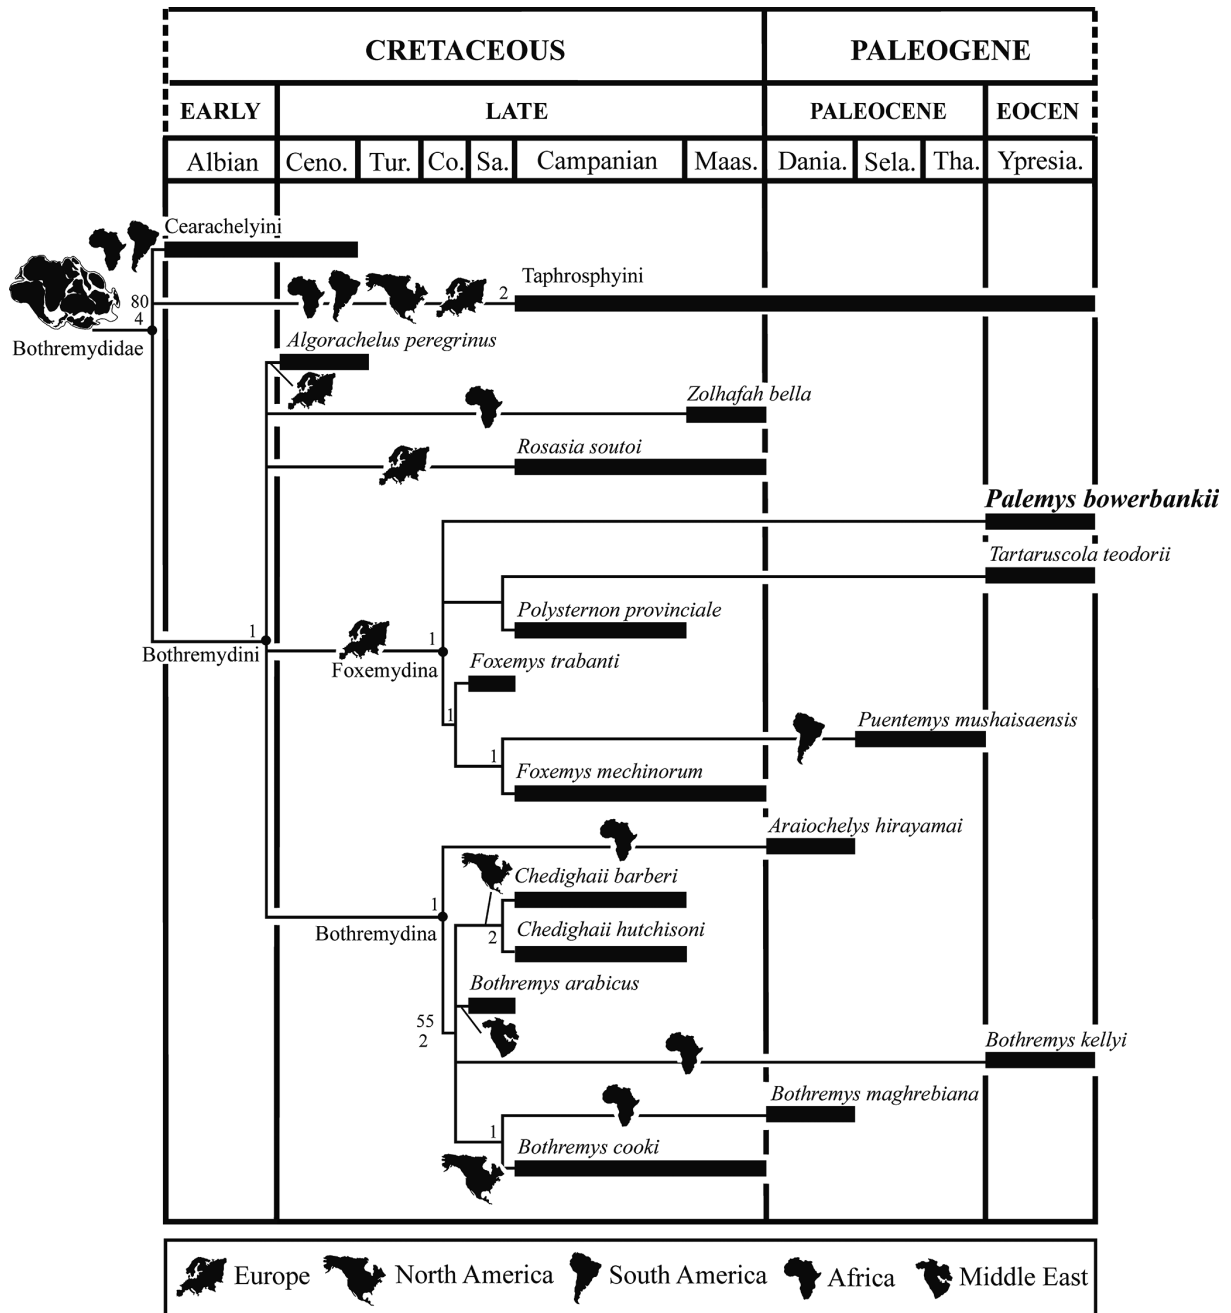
CRETACEOUS

PALEOGENE

EARLY

LATE

PALEOCENE

EOCEN

Albian

Ceno.

Tur.

Co.

Sa.

Campanian

Maas.

Dania.

Sela.

Tha.

Ypresia.

Cearachelyini

80
4

Bothremydidae

2

Taphrosphyini

*Algorachelus peregrinus*

*Zolhafah bella*

*Rosasia soutoi*

***Palemys bowerbankii***

*Tartaruscola teodorii*

*Polysternon provinciale*

1

Bothremydini

1

Foxemydina

*Foxemys trabanti*

1

1

*Puentemys mushaisaensis*

*Foxemys mechinorum*

*Araiochelys hirayamai*

*Chedighaii barberi*

1

Bothremydina

2

*Chedighaii hutchisoni*

*Bothremys arabicus*

55
2

*Bothremys kellyi*

*Bothremys maghrebiana*

1

*Bothremys cooki*

Europe North America South America Africa Middle East